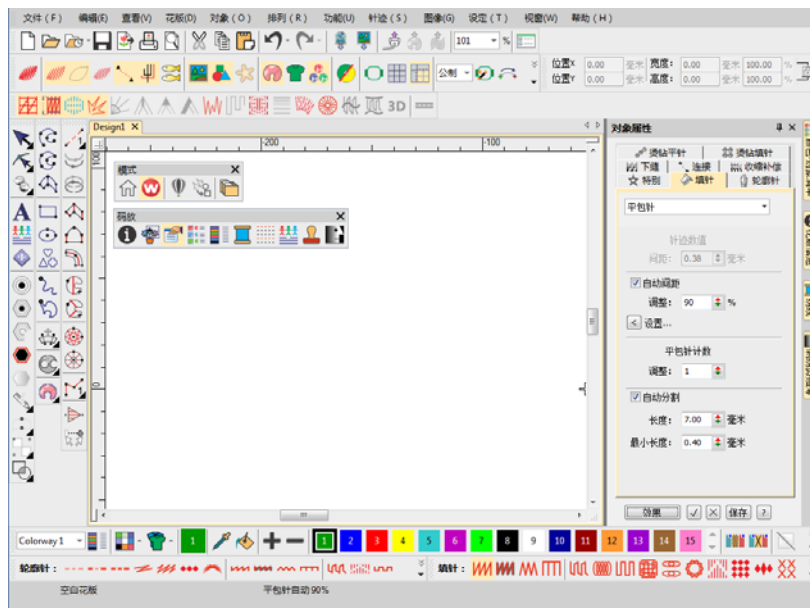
文件（F） 编辑(E) 查看(V) 花版(D) 对象（O） 排列（R） 功能(U) 针迹（S） 图像(G) 设定（T） 视窗(W) 帮助（H）

101 %

公制

位置X 0.00 毫米 宽度: 0.00 毫米 100.00 %
位置Y 0.00 毫米 高度: 0.00 毫米 100.00 %

3D

Design1

-200 -100

模式

码纹

对象属性

透钻平针 透钻填针
下摆 连接 收缩补偿
特别 填针 轮廓针

平包针

针迹数值
间距: 0.38 毫米

自动间距
调整: 90 %
设置...

平包针计数
调整: 1

自动分割
长度: 7.00 毫米
最小长度: 0.40 毫米

效果 保存 ?

Colorway 1

1 2 3 4 5 6 7 8 9 10 11 12 13 14 15

轮廓针: 填针:

空白花版 平包针自动 90%